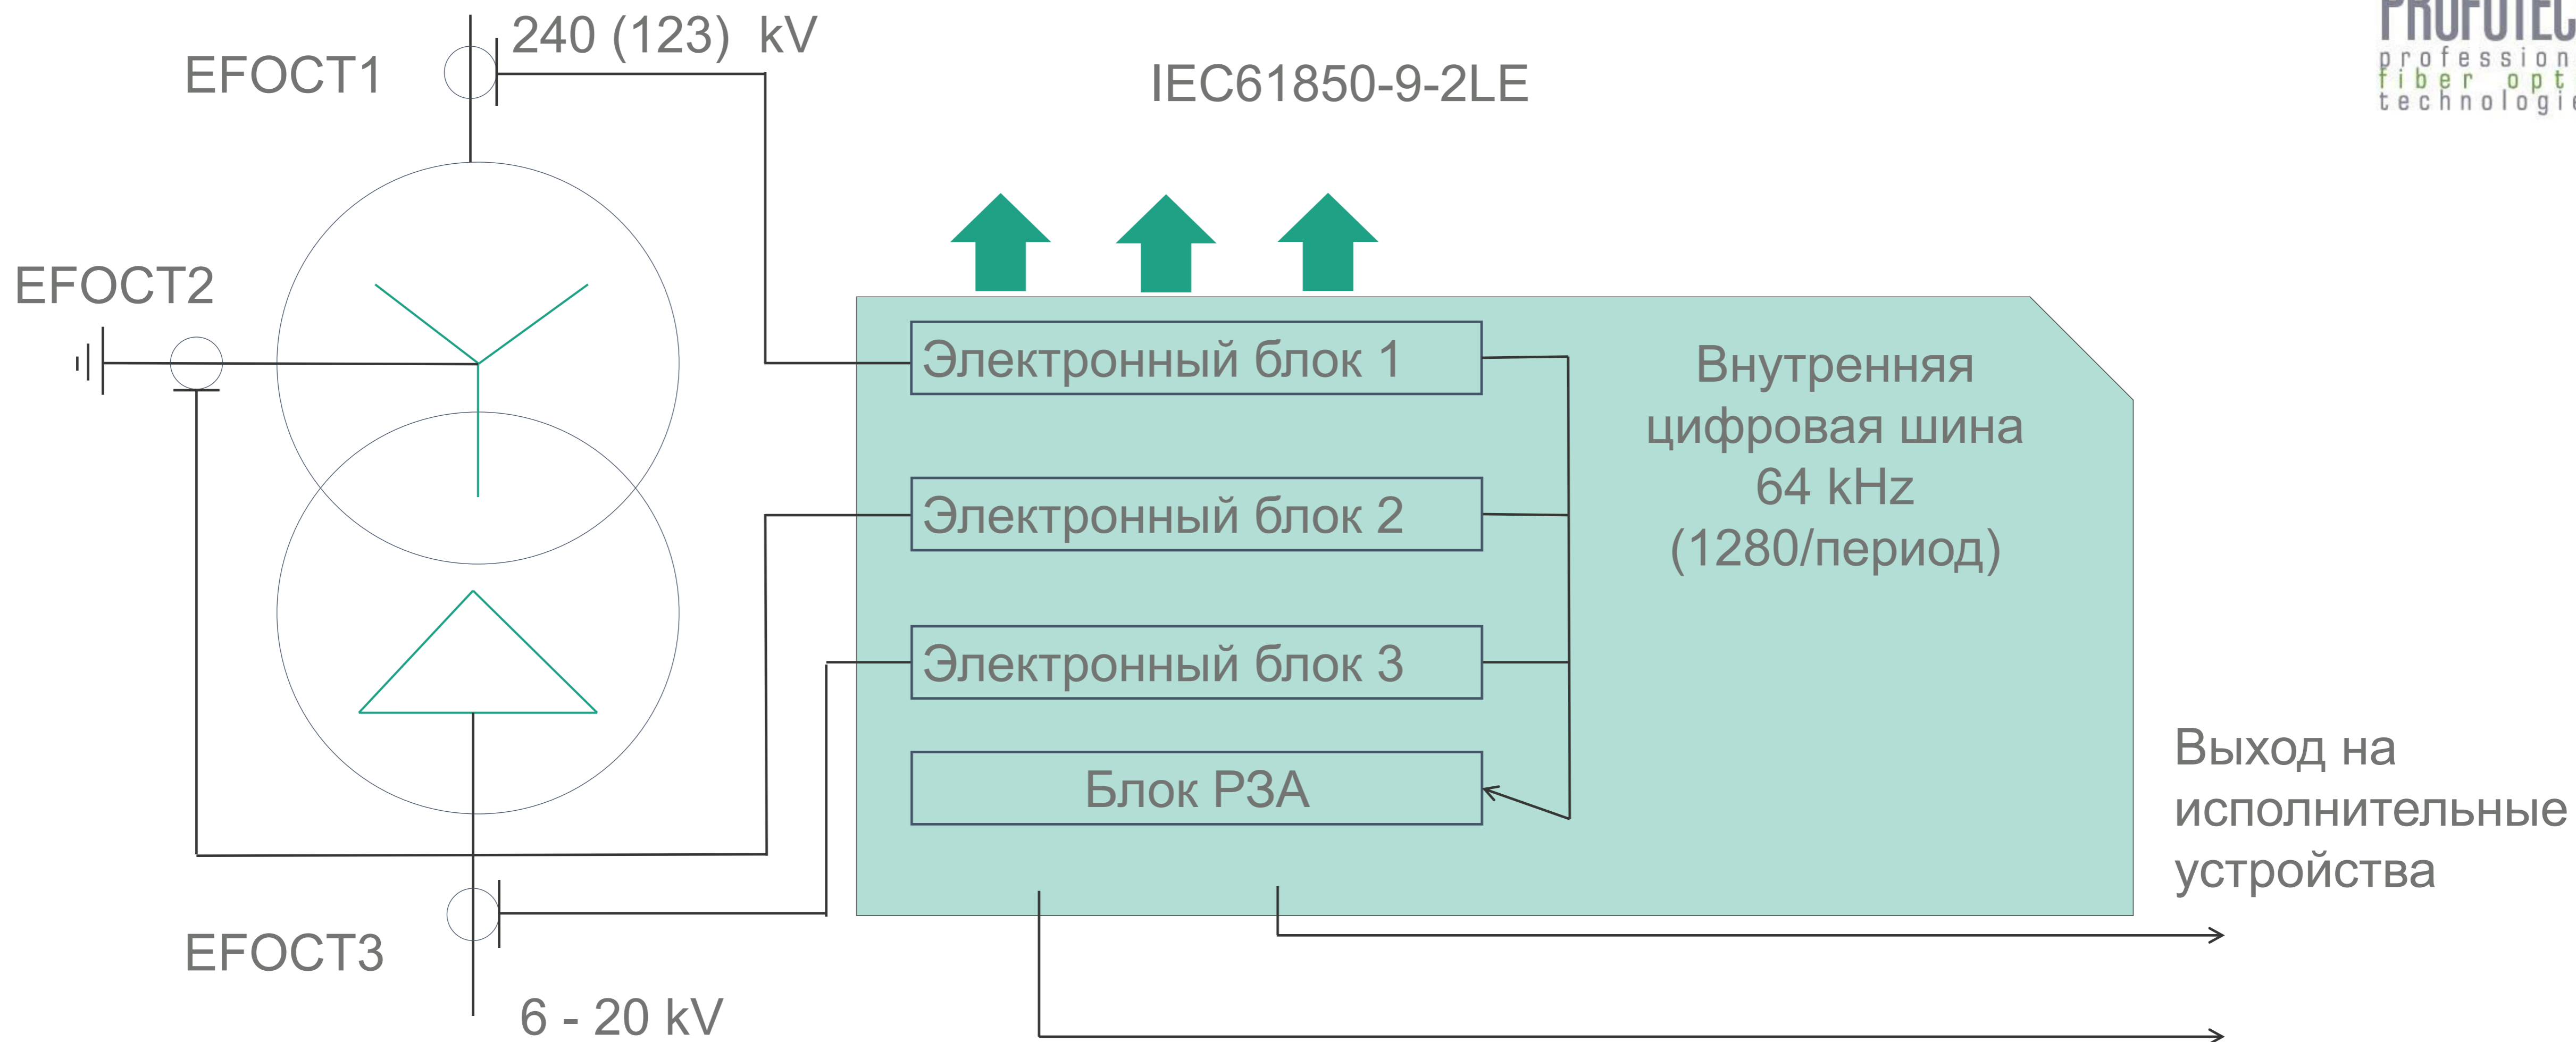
PROFOTEC
profession
fiber opt
technologie

240 (123) kV

EFOCT1

IEC61850-9-2LE

EFOCT2

Электронный блок 1

Внутренняя цифровая шина 64 kHz (1280/период)

Электронный блок 2

Электронный блок 3

Блок РЗА

Выход на исполнительные устройства

EFOCT3

6 - 20 kV